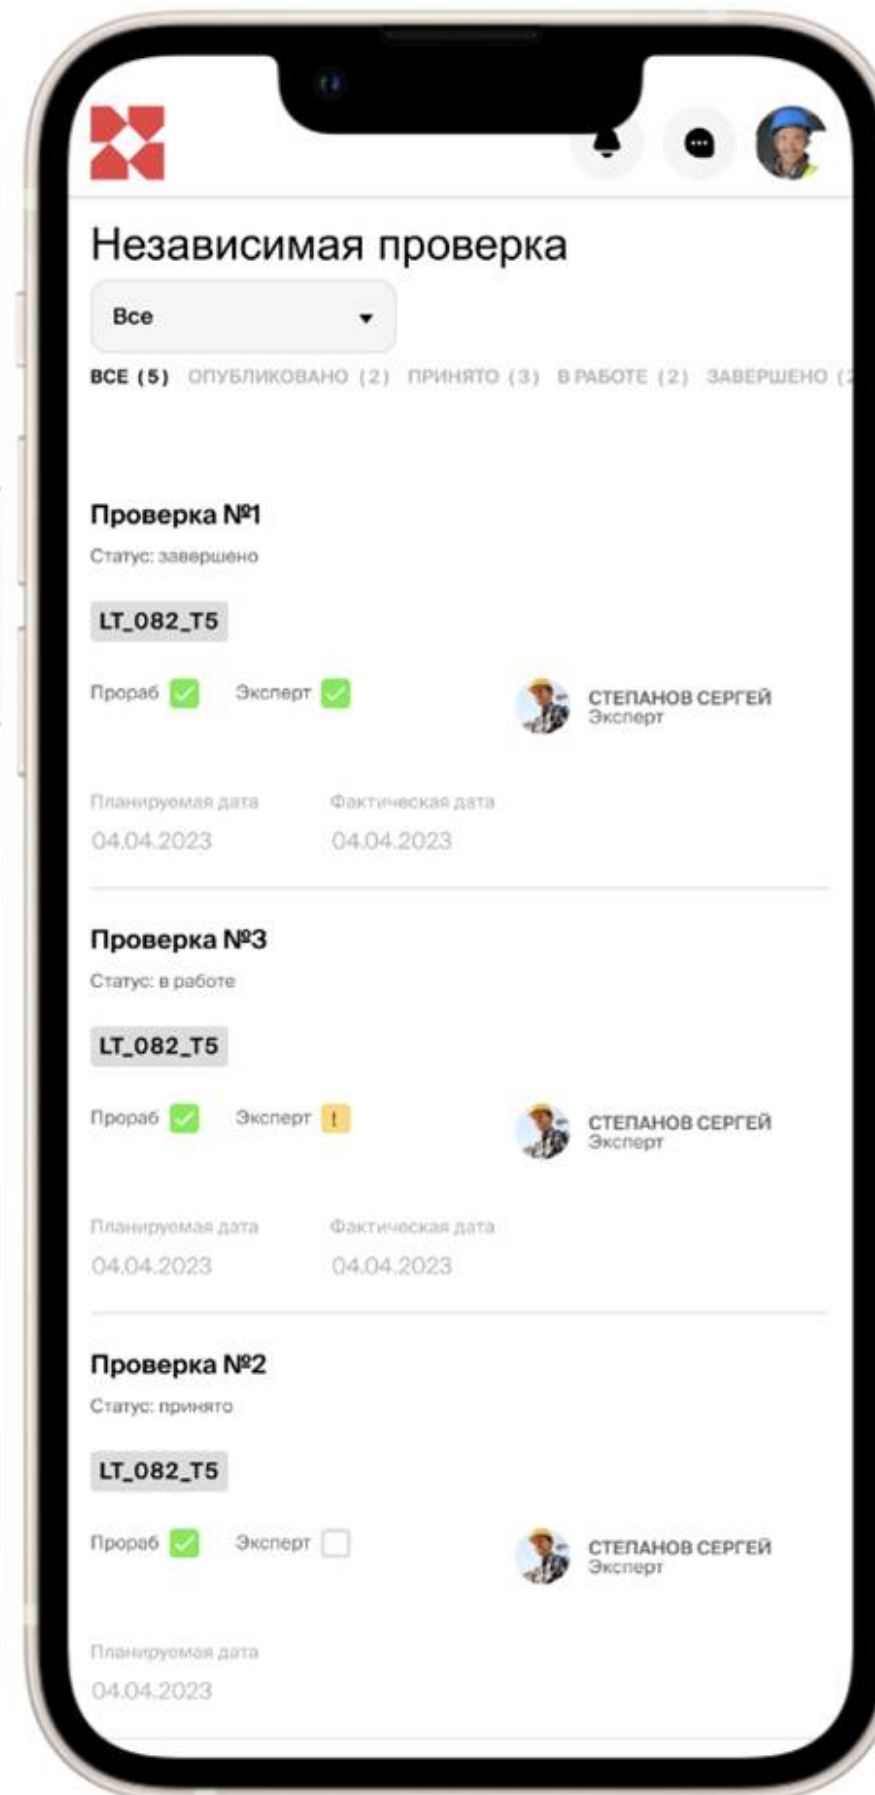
Независимая проверка

Все

ВСЕ (5) ОПУБЛИКОВАНО (2) ПРИНЯТО (3) В РАБОТЕ (2) ЗАВЕРШЕНО ([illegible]

Проверка №1
Статус: завершено

LT_082_T5

Прораб Эксперт

СТЕПАНОВ СЕРГЕЙ
Эксперт

Планируемая дата
04.04.2023

Фактическая дата
04.04.2023

Проверка №3
Статус: в работе

LT_082_T5

Прораб Эксперт !

СТЕПАНОВ СЕРГЕЙ
Эксперт

Планируемая дата
04.04.2023

Фактическая дата
04.04.2023

Проверка №2
Статус: принято

LT_082_T5

Прораб Эксперт

СТЕПАНОВ СЕРГЕЙ
Эксперт

Планируемая дата
04.04.2023